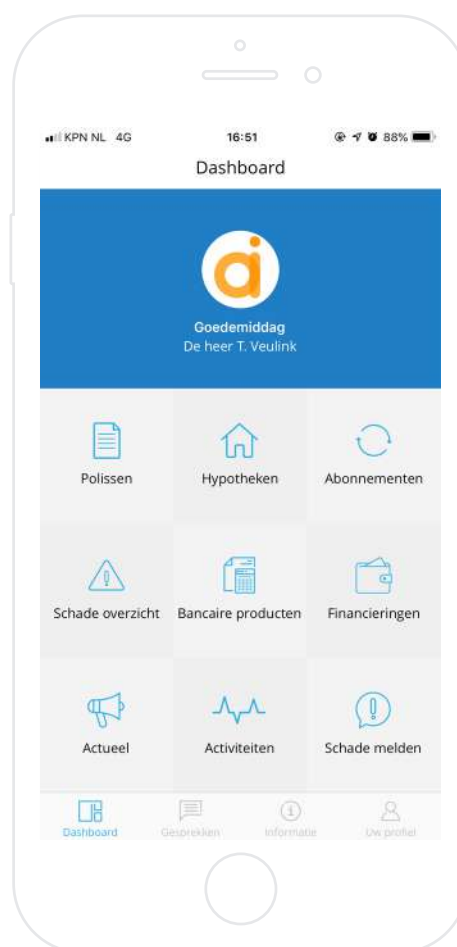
KPN NL 4G
16:51
88%
Dashboard

Goedemiddag
De heer T. Veulink

Polissen
Hypotheken
Abonnementen
Schade overzicht
Bancaire producten
Financieringen
Actueel
Activiteiten
Schade melden

Dashboard
Gesprekken
Informatie
Uw profiel